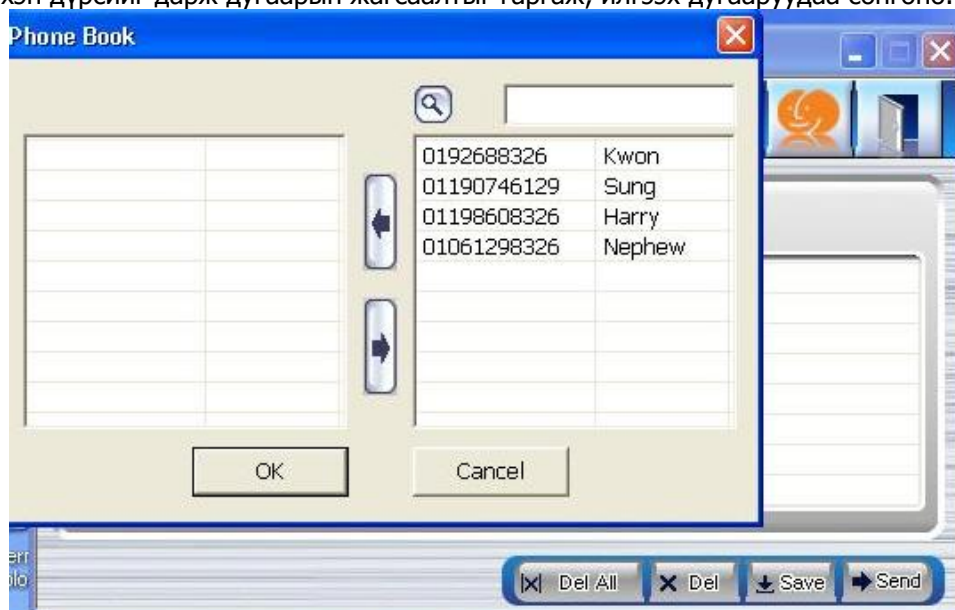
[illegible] дарж дугаарын жагсаалтыг гаргаж, илгээх дугааруудаа сонгоно.

Phone Book

| | |
|---|---|
| 0192688326 | Kwon |
| 01190746129 | Sung |
| 01198608326 | Harry |
| 01061298326 | Nephew |

OK

Cancel

Del All

Del

Save

Send